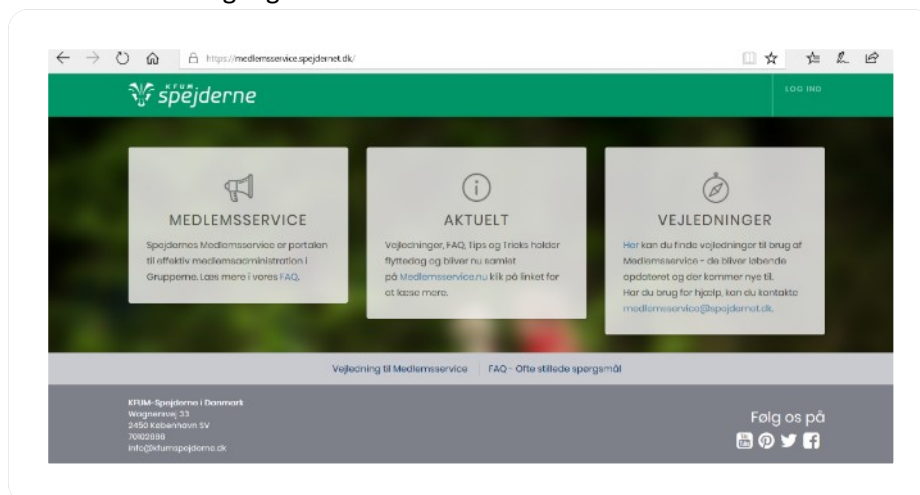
https://medlemsservice.spejdernet.dk/

KFUM spejderne

LOG IND

MEDLEMSSERVICE

Spejdernes Medlemsservice er portalen til effektiv medlemsadministration i Grupperne. Læs mere i vores FAQ.

AKTUELT

Vejledninger, FAQ, Tips og Tricks holder flyttedag og bliver nu samlet på Medlemsservice.nu klik på linket for at læse mere.

VEJLEDNINGER

Her kan du finde vejledninger til brug af Medlemsservice - de bliver løbende opdateret og der kommer nye til.
Har du brug for hjælp, kan du kontakte medlemsservice@spejdernet.dk.

Vejledning til Medlemsservice | FAQ - Ofte stillede spørgsmål

KFUM-Spejderne i Danmark
Wagnersvej 33
2450 København SV
70102690
info@kfumspejderne.dk

Følg os på